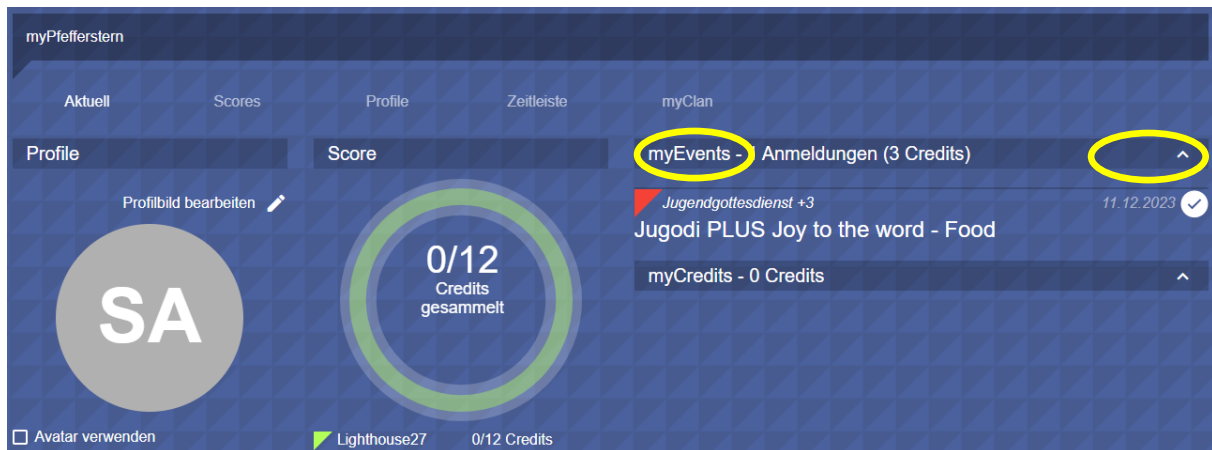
myPfefferstern

Aktuell Scores Profile Zeitleiste myClan

Profile

Profilbild bearbeiten

SA

Avatar verwenden

Score

0/12
Credits gesammelt

Lighthouse27 0/12 Credits

myEvents - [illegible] Anmeldungen (3 Credits)

Jugendgottesdienst +3 11.12.2023

Jugodi PLUS Joy to the word - Food

myCredits - 0 Credits